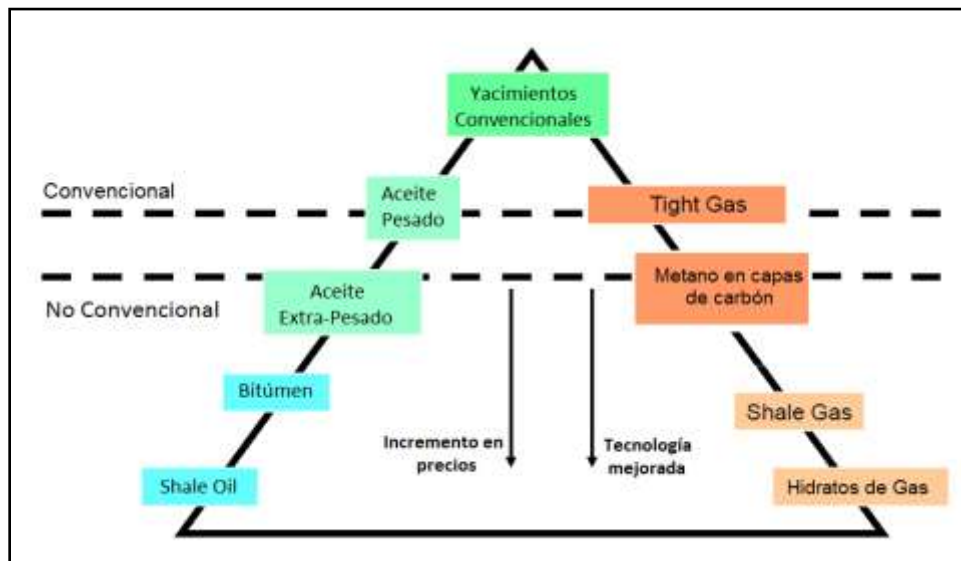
Yacimientos Convencionales

Convencional

Aceite Pesado

Tight Gas

No Convencional

Aceite Extra-Pesado

Metano en capas de carbón

Bitúmen

Shale Gas

Incremento en precios

Tecnología mejorada

Shale Oil

Hidratos de Gas